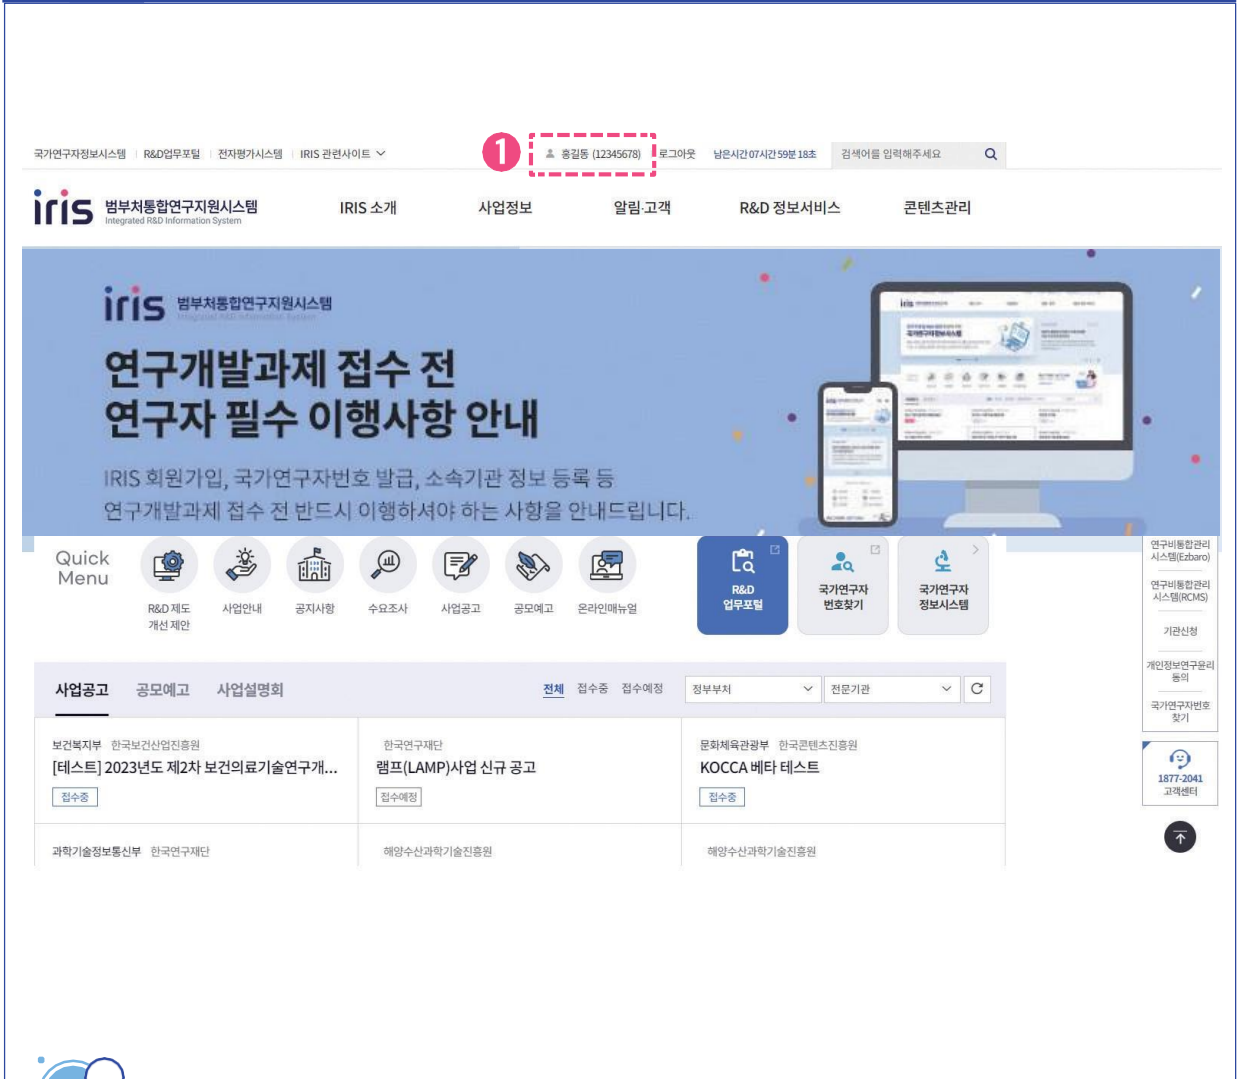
국가연구자정보시스템 | R&D업무포털 | 전자평가시스템 | IRIS 관련사이트

❶ 홍길동 (12345678) 로그아웃 남은시간 07시간 59분 18초 검색어를 입력해주세요

iris 범부처통합연구지원시스템 Integrated R&D Information System

IRIS 소개 사업정보 알림·고객 R&D 정보서비스 콘텐츠관리

iris 범부처통합연구지원시스템 Integrated R&D Information System

연구개발과제 접수 전
연구자 필수 이행사항 안내

IRIS 회원가입, 국가연구자번호 발급, 소속기관 정보 등록 등
연구개발과제 접수 전 반드시 이행하셔야 하는 사항을 안내드립니다.

Quick Menu

R&D 제도 개선 제안 사업안내 공지사항 수요조사 사업공고 공모예고 온라인매뉴얼

R&D 업무포털 국가연구자 번호찾기 국가연구자 정보시스템

연구비통합관리시스템(Ezbaro)
연구비통합관리시스템(RCMS)
기관신청
개인정보연구윤리 동의
국가연구자번호 찾기
1877-2041 고객센터

사업공고 공모예고 사업설명회 전체 접수중 접수예정 정부부처 전문기관

보건복지부 한국보건산업진흥원
[테스트] 2023년도 제2차 보건의료기술연구개...
접수중

한국연구재단
램프(LAMP)사업 신규 공고
접수예정

문화체육관광부 한국콘텐츠진흥원
KOCCA 베타 테스트
접수중

과학기술정보통신부 한국연구재단
해양수산과학기술진흥원
해양수산과학기술진흥원